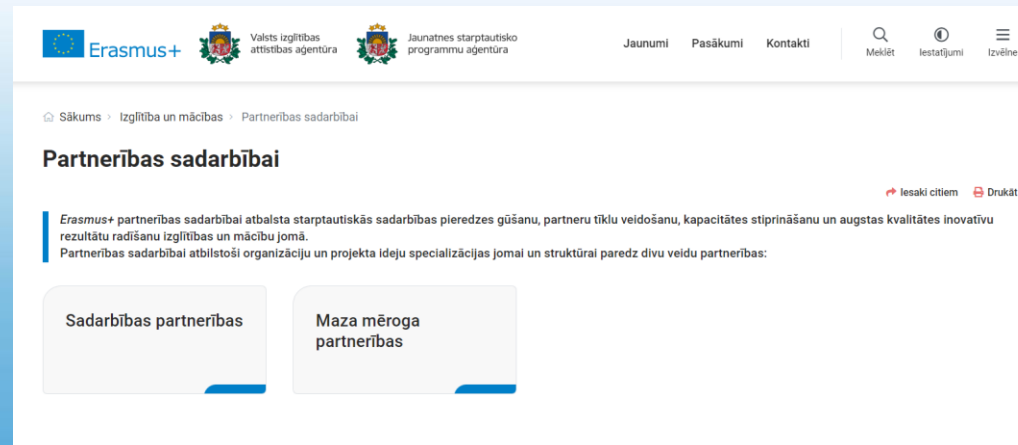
Erasmus+

Valsts izglītības attīstības aģentūra

Jaunatnes starptautisko programmu aģentūra

Jaunumi Pasākumi Kontakti

Meklēt Iestatījumi Izvēlne

Sākums > Izglītība un mācības > Partnerības sadarbībai

Partnerības sadarbībai

Iesaki citiem Drukāt

*Erasmus+* partnerības sadarbībai atbalsta starptautiskās sadarbības pieredzes gūšanu, partneru tīklu veidošanu, kapacitātes stiprināšanu un augstas kvalitātes inovatīvu rezultātu radīšanu izglītības un mācību jomā.
Partnerības sadarbībai atbilstoši organizāciju un projekta ideju specializācijas jomai un struktūrai paredz divu veidu partnerības:

Sadarbības partnerības

Maza mēroga partnerības